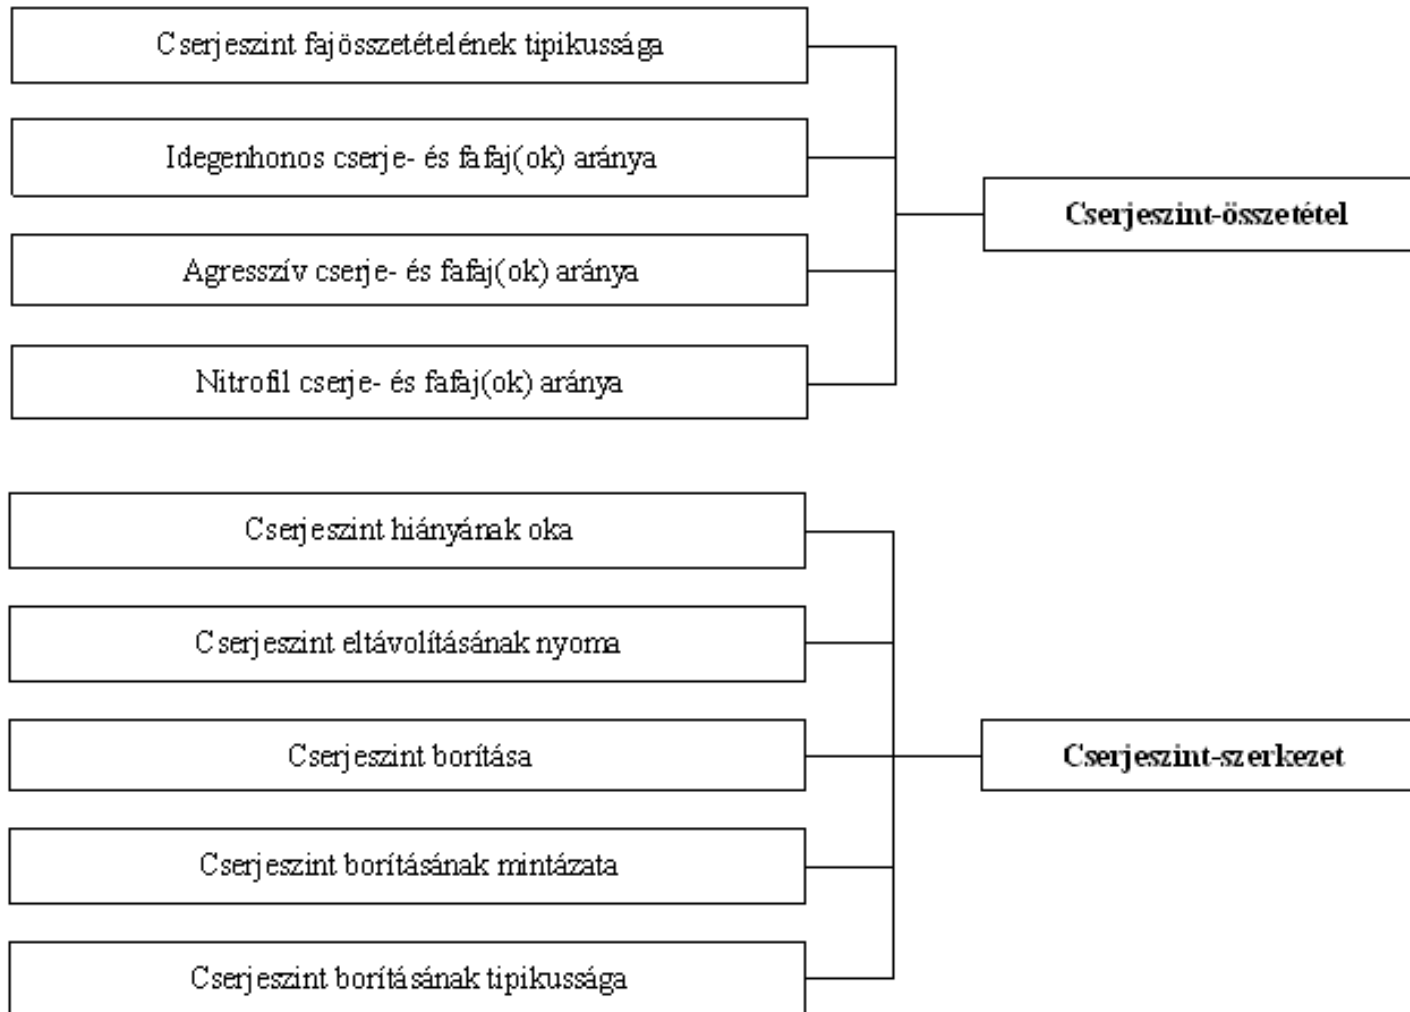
Cserjeszint fajösszetételének tipikussága

Idegenhonos cserje- és fafaj(ok) aránya

Agresszív cserje- és fafaj(ok) aránya

Nitrofil cserje- és fafaj(ok) aránya

**Cserjeszint-összetétel**

Cserjeszint hiányának oka

Cserjeszint eltávolításának nyoma

Cserjeszint borítása

Cserjeszint borításának mintázata

Cserjeszint borításának tipikussága

**Cserjeszint-szerkezet**